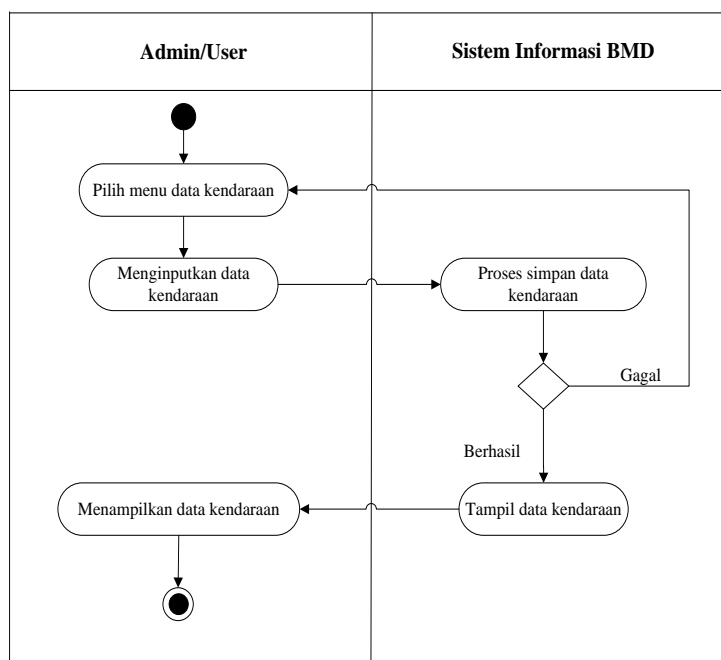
| Admin/User | Sistem Informasi BMD |
|---|---|

Pilih menu data kendaraan

Menginputkan data kendaraan

Proses simpan data kendaraan

Gagal

Berhasil

Menampilkan data kendaraan

Tampil data kendaraan